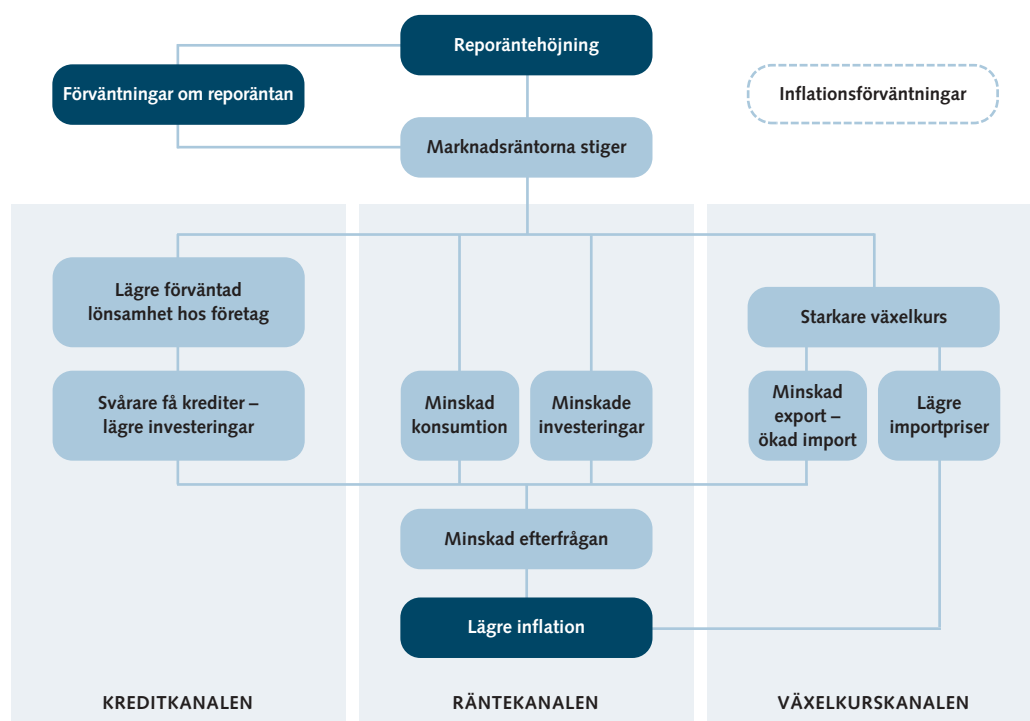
Reporäntehöjning

Förväntningar om reporäntan

Inflationsförväntningar

Marknadsräntorna stiger

Lägre förväntad lönsamhet hos företag

Svårare få krediter – lägre investeringar

Minskad konsumtion

Minskade investeringar

Starkare växelkurs

Minskad export – ökad import

Lägre importpriser

Minskad efterfrågan

Lägre inflation

KREDITKANALEN

RÄNTEKANALEN

VÄXELKURSKANALEN